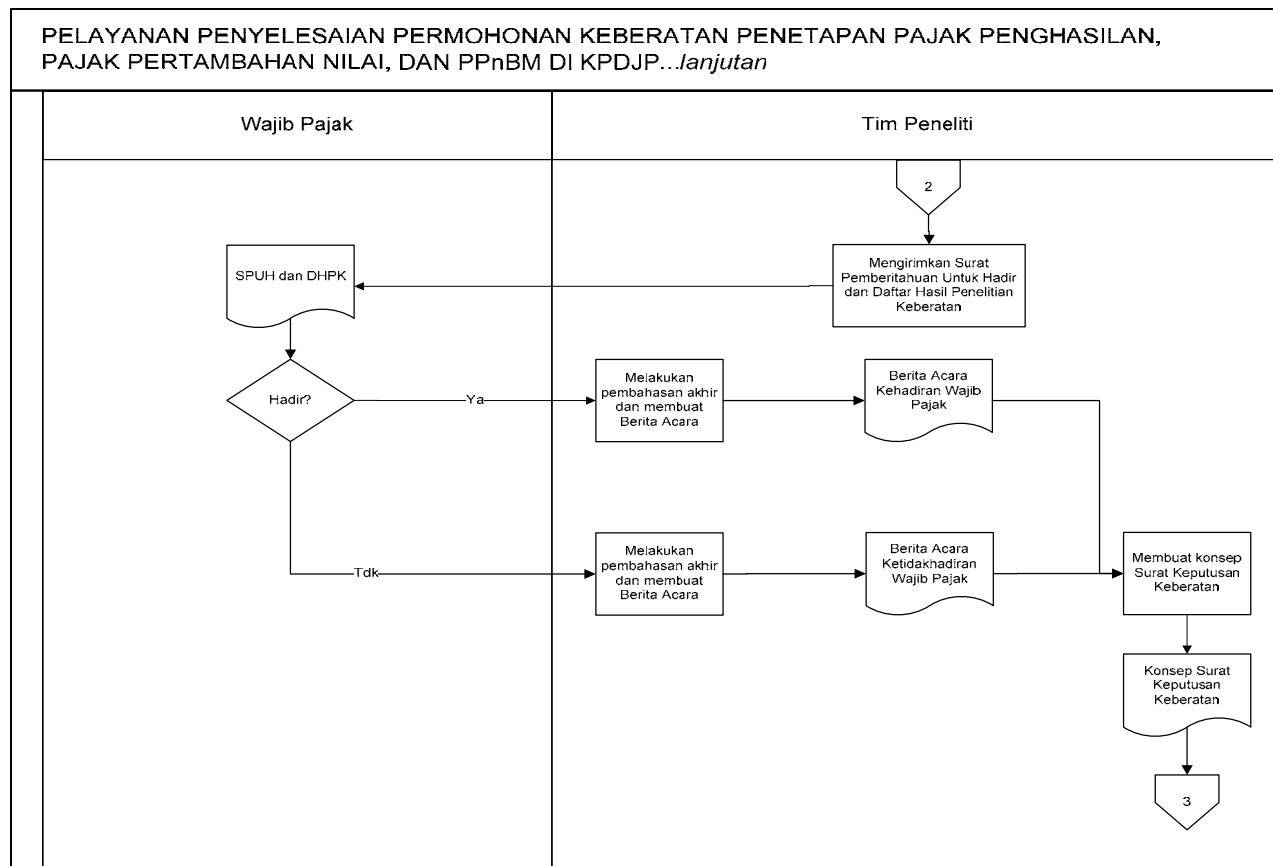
PELAYANAN PENYELESAIAN PERMOHONAN KEBERATAN PENETAPAN PAJAK PENGHASILAN, PAJAK PERTAMBAHAN NILAI, DAN PPnBM DI KPDJP...*lanjutan*

Wajib Pajak

Tim Peneliti

2

Mengirimkan Surat Pemberitahuan Untuk Hadir dan Daftar Hasil Penelitian Keberatan

SPUH dan DHPK

Hadir?

Ya

Melakukan pembahasan akhir dan membuat Berita Acara

Berita Acara Kehadiran Wajib Pajak

Tdk

Melakukan pembahasan akhir dan membuat Berita Acara

Berita Acara Ketidakhadiran Wajib Pajak

Membuat konsep Surat Keputusan Keberatan

Konsep Surat Keputusan Keberatan

3